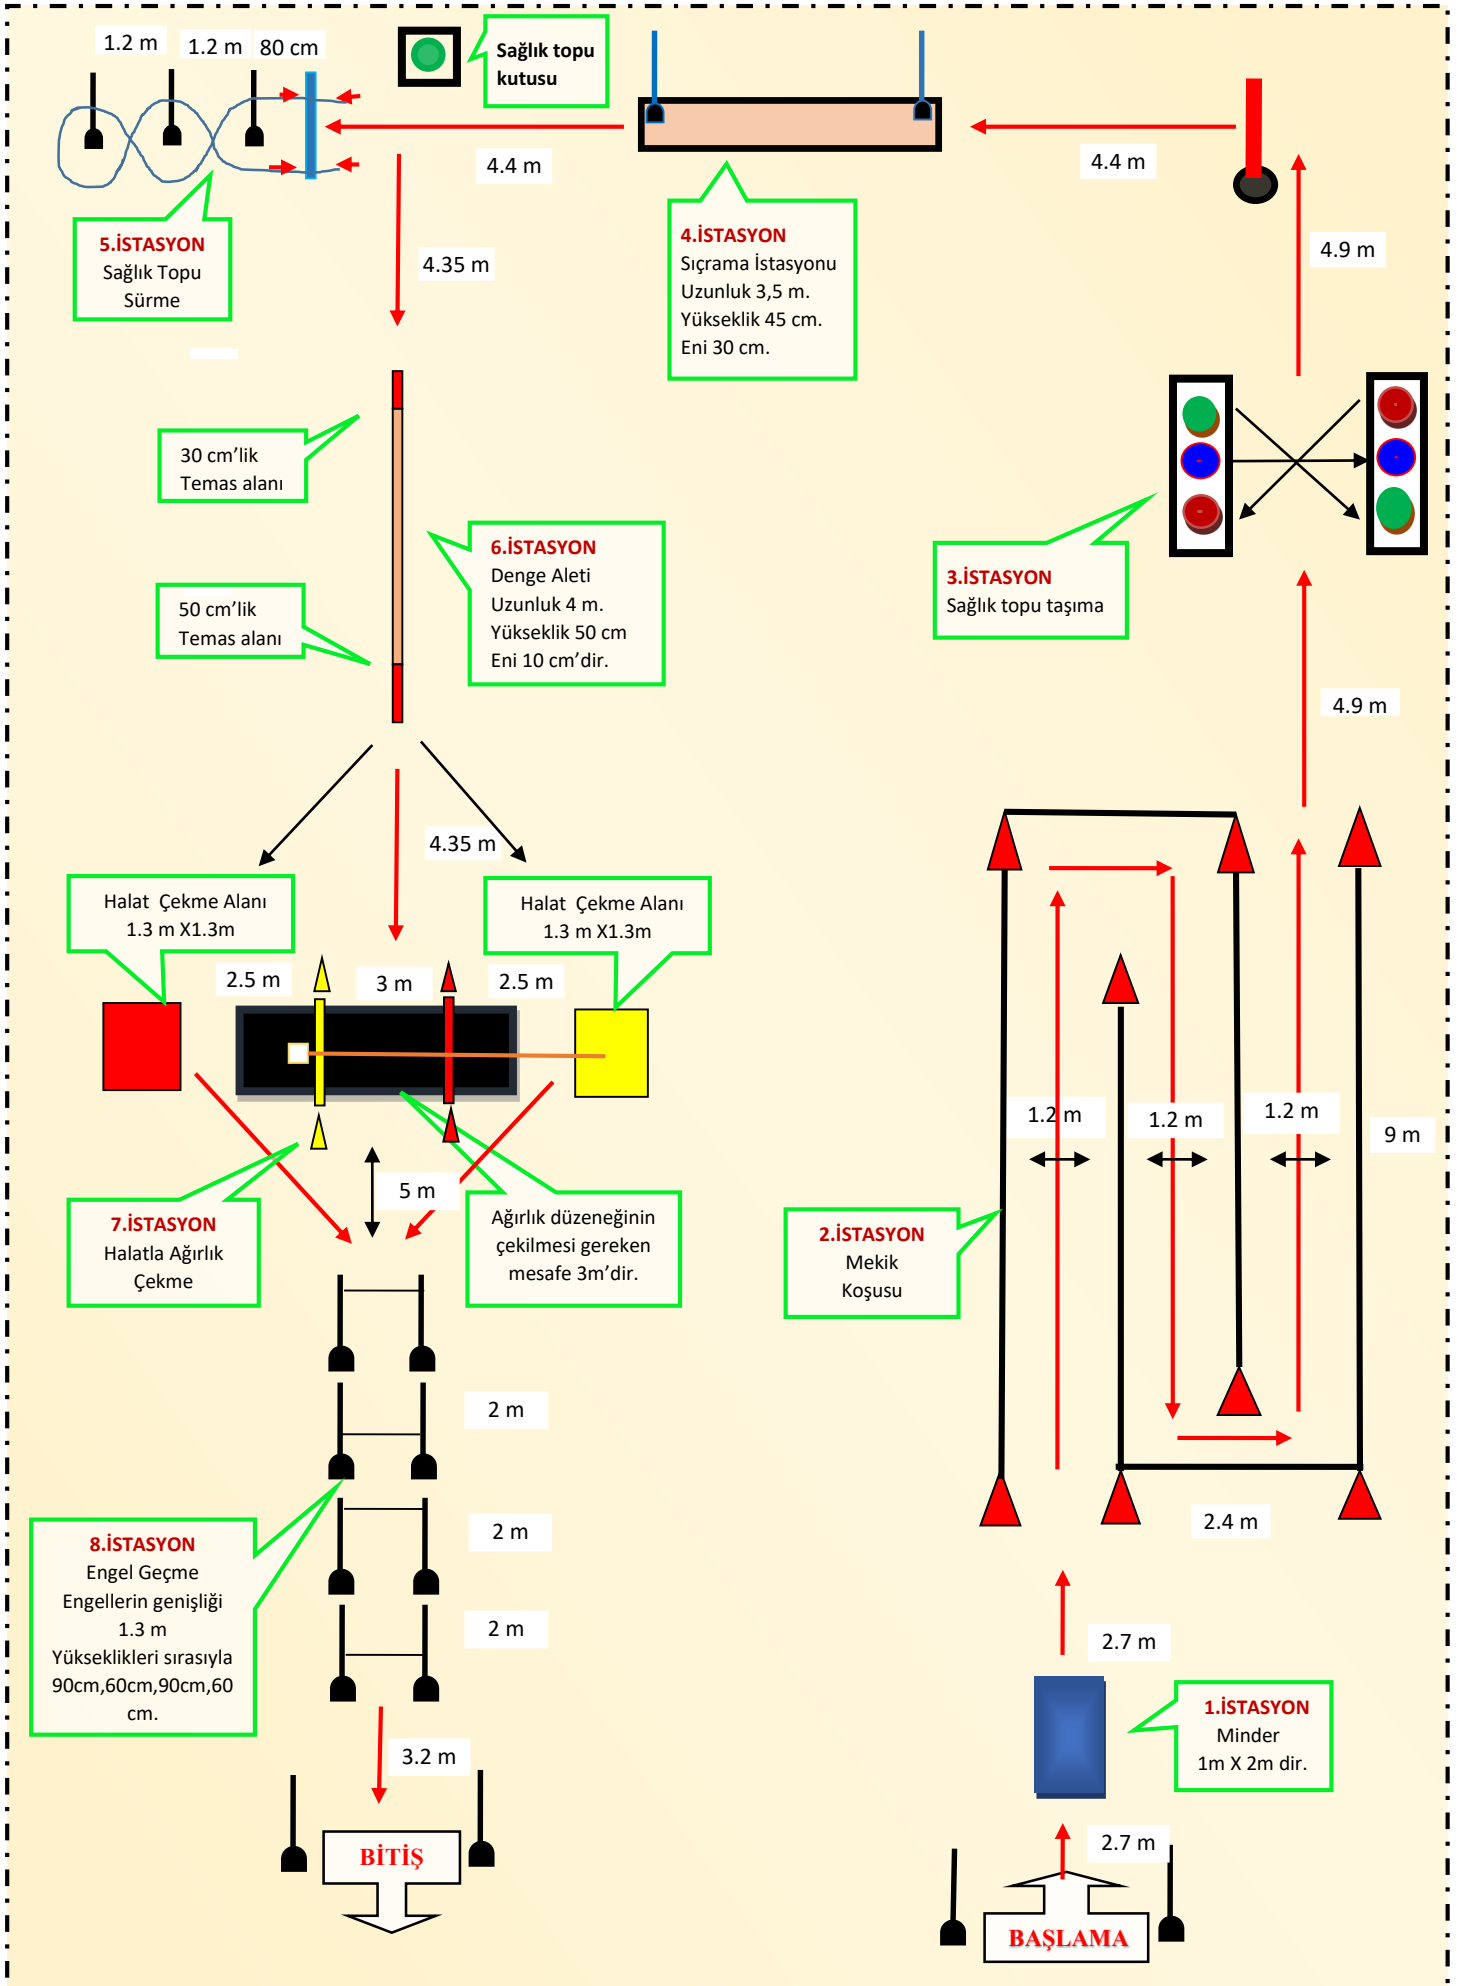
1.2 m 1.2 m 80 cm

Sağlık topu kutusu

4.4 m

4.4 m

5.İSTASYON
Sağlık Topu
Sürme

4.35 m

4.İSTASYON
Sıçrama İstasyonu
Uzunluk 3,5 m.
Yükseklik 45 cm.
Eni 30 cm.

4.9 m

30 cm'lik
Temas alanı

6.İSTASYON
Denge Aleti
Uzunluk 4 m.
Yükseklik 50 cm
Eni 10 cm'dir.

3.İSTASYON
Sağlık topu taşıma

50 cm'lik
Temas alanı

4.9 m

4.35 m

Halat Çekme Alanı
1.3 m X1.3m

Halat Çekme Alanı
1.3 m X1.3m

2.5 m

3 m

2.5 m

1.2 m

1.2 m

1.2 m

9 m

5 m

7.İSTASYON
Halatla Ağırlık
Çekme

Ağırlık düzeneğinin
çekilmesi gereken
mesafe 3m'dir.

2.İSTASYON
Mekik
Koşusu

2 m

2 m

2.4 m

8.İSTASYON
Engel Geçme
Engellerin genişliği
1.3 m
Yükseklikleri sırasıyla
90cm,60cm,90cm,60
cm.

2 m

2.7 m

1.İSTASYON
Minder
1m X 2m dir.

3.2 m

BİTİŞ

2.7 m

BAŞLAMA